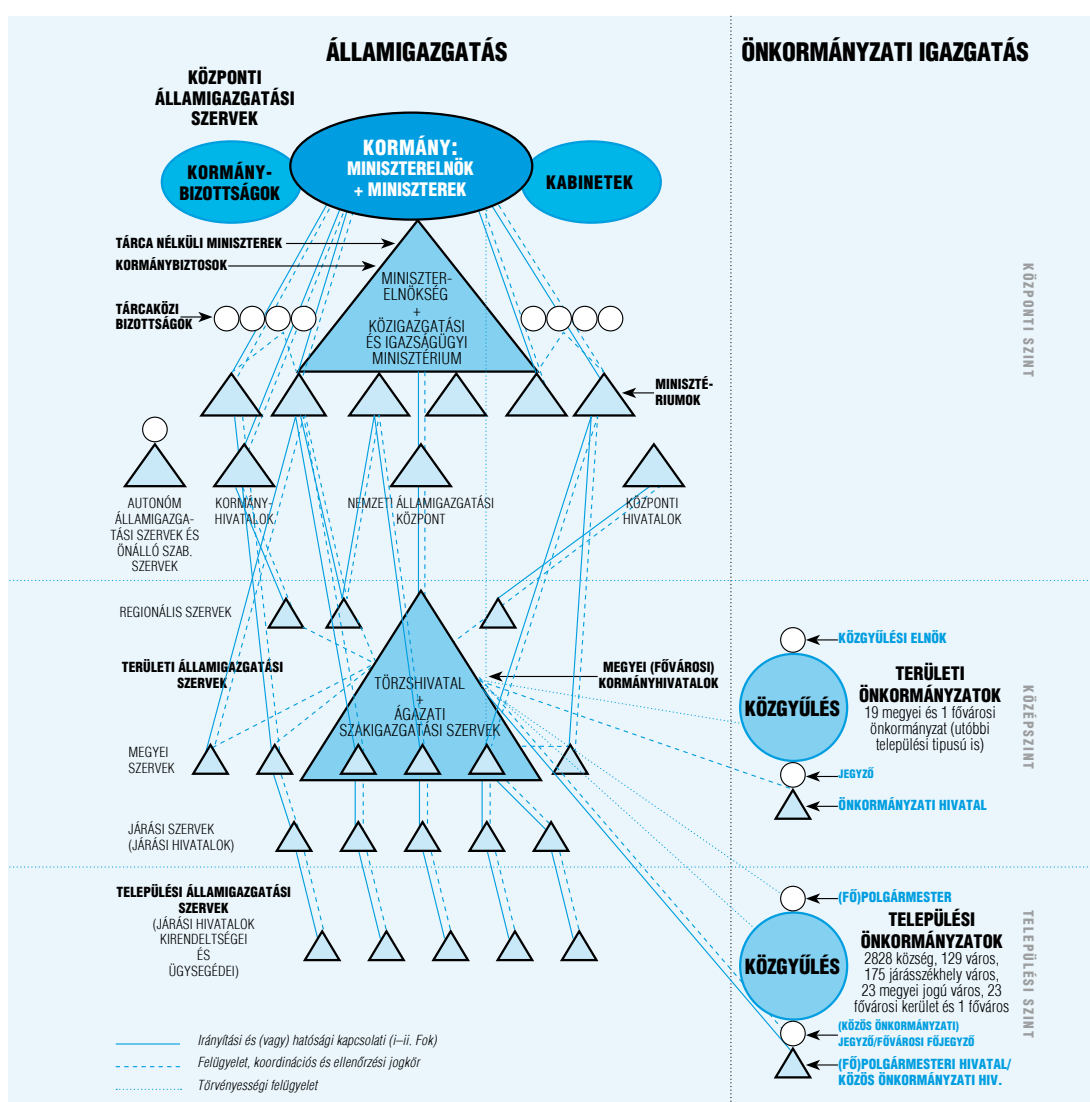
ÁLLAMIGAZGATÁS

ÖNKORMÁNYZATI IGAZGATÁS

KÖZPONTI ÁLLAMIGAZGATÁSI SZERVEK

KORMÁNY-BIZOTTSÁGOK

KORMÁNY: MINISZTERELNÖK + MINISZTEREK

KABINETEK

TÁRCA NÉLKÜLI MINISZTEREK

KORMÁNYBIZTOSOK

MINISZTER-ELNÖKSÉG + KÖZIGAZGATÁSI ÉS IGAZSÁGÜGYI MINISZTÉRIUM

TÁRCAKÖZI BIZOTTSÁGOK

MINISZTÉ-RIUMOK

KÖZPONTI SZINT

AUTONÓM ÁLLAMIGAZGA-TÁSI SZERVEK ÉS ÖNÁLLÓ SZAB. SZERVEK

KORMÁNY-HIVATALOK

NEMZETI ÁLLAMIGAZGATÁSI KÖZPONT

KÖZPONTI HIVATALOK

REGIONÁLIS SZERVEK

TERÜLETI ÁLLAMIGAZGATÁSI SZERVEK

TÖRZSHIVATAL + ÁGAZATI SZAKIGAZGATÁSI SZERVEK

MEGYEI (FŐVÁROSI) KORMÁNYHIVATALOK

MEGYEI SZERVEK

JÁRÁSI SZERVEK (JÁRÁSI HIVATALOK)

KÖZGYŰLÉSI ELNÖK

KÖZGYŰLÉS

TERÜLETI ÖNKORMÁNYZATOK
19 megyei és 1 fővárosi önkormányzat (utóbbi települési típusú is)

JEGYZŐ

ÖNKORMÁNYZATI HIVATAL

KÖZÉPSZINT

TELEPÜLÉSI ÁLLAMIGAZGATÁSI SZERVEK
(JÁRÁSI HIVATALOK KIRENDELTSÉGEI ÉS ÜGYSEGÉDEI)

(FŐ)POLGÁRMESTER

KÖZGYŰLÉS

TELEPÜLÉSI ÖNKORMÁNYZATOK
2828 község, 129 város, 175 járásszékhely város, 23 megyei jogú város, 23 fővárosi kerület és 1 főváros

(KÖZÖS ÖNKORMÁNYZATI) JEGYZŐ/FŐVÁROSI FŐJEGYZŐ

(FŐ)POLGÁRMESTERI HIVATAL/ KÖZÖS ÖNKORMÁNYZATI HIV.

TELEPÜLÉSI SZINT

Irányítási és (vagy) hatósági kapcsolati (i–ii. Fok)
Felügyelet, koordinációs és ellenőrzési jogkör
Törvényességi felügyelet